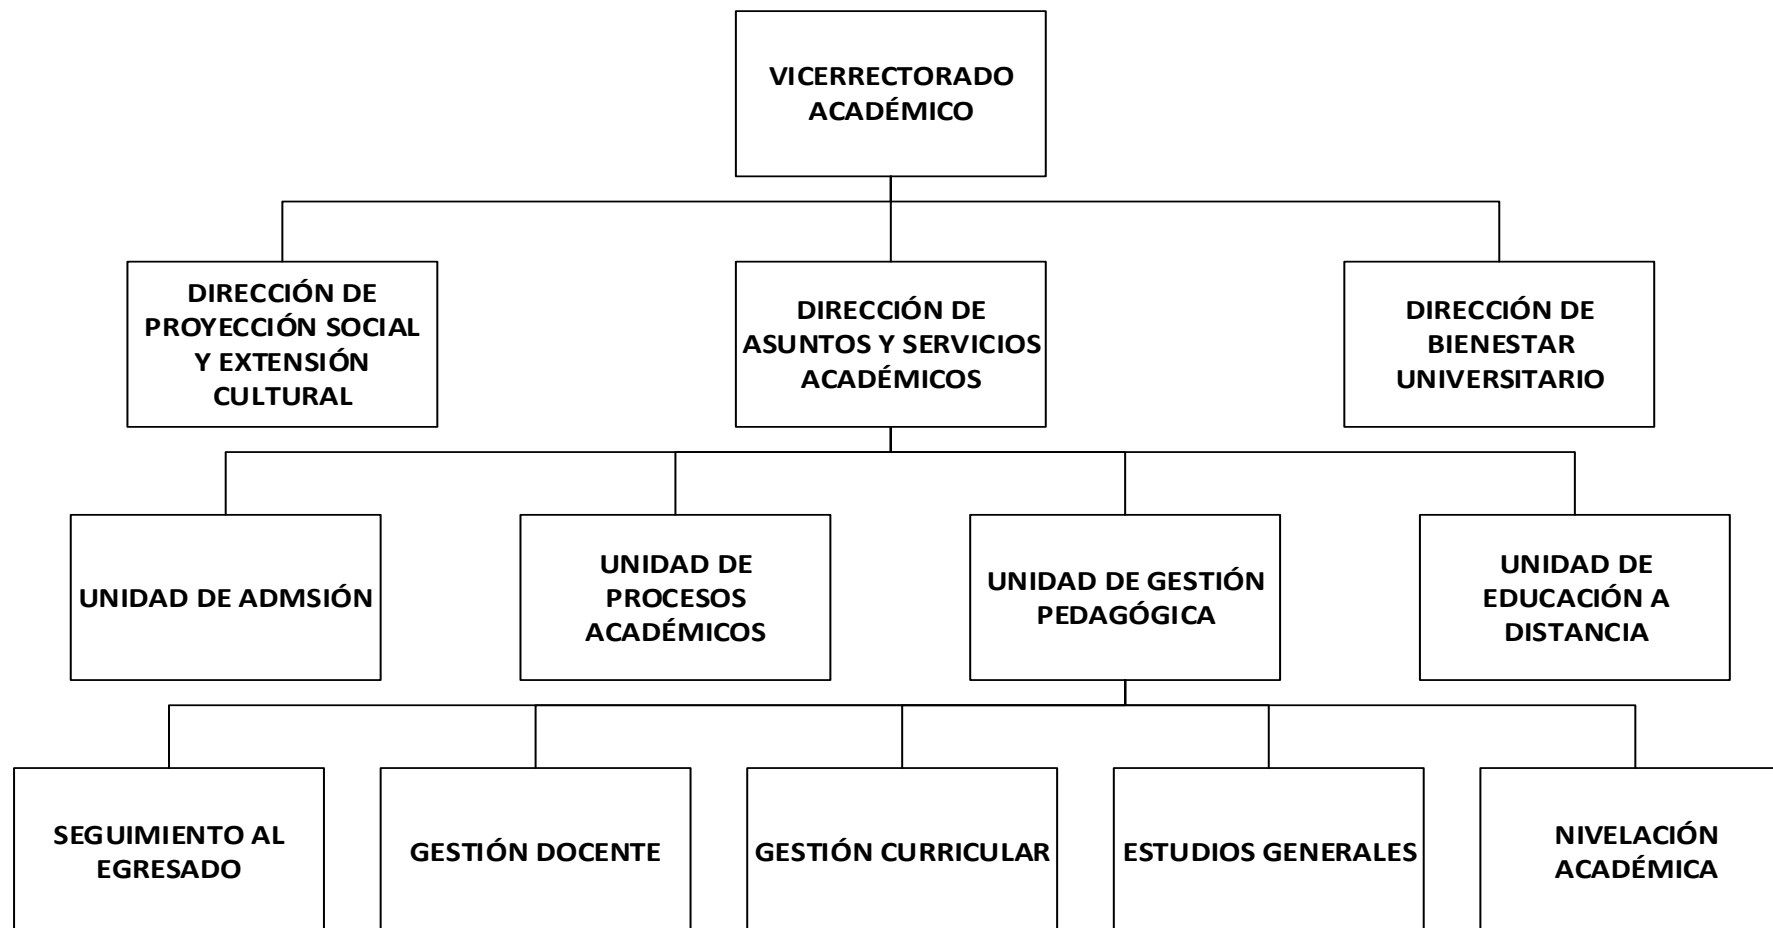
VICERRECTORADO ACADÉMICO

DIRECCIÓN DE PROYECCIÓN SOCIAL Y EXTENSIÓN CULTURAL

DIRECCIÓN DE ASUNTOS Y SERVICIOS ACADÉMICOS

DIRECCIÓN DE BIENESTAR UNIVERSITARIO

UNIDAD DE ADMSIÓN

UNIDAD DE PROCESOS ACADÉMICOS

UNIDAD DE GESTIÓN PEDAGÓGICA

UNIDAD DE EDUCACIÓN A DISTANCIA

SEGUIMIENTO AL EGRESADO

GESTIÓN DOCENTE

GESTIÓN CURRICULAR

ESTUDIOS GENERALES

NIVELACIÓN ACADÉMICA